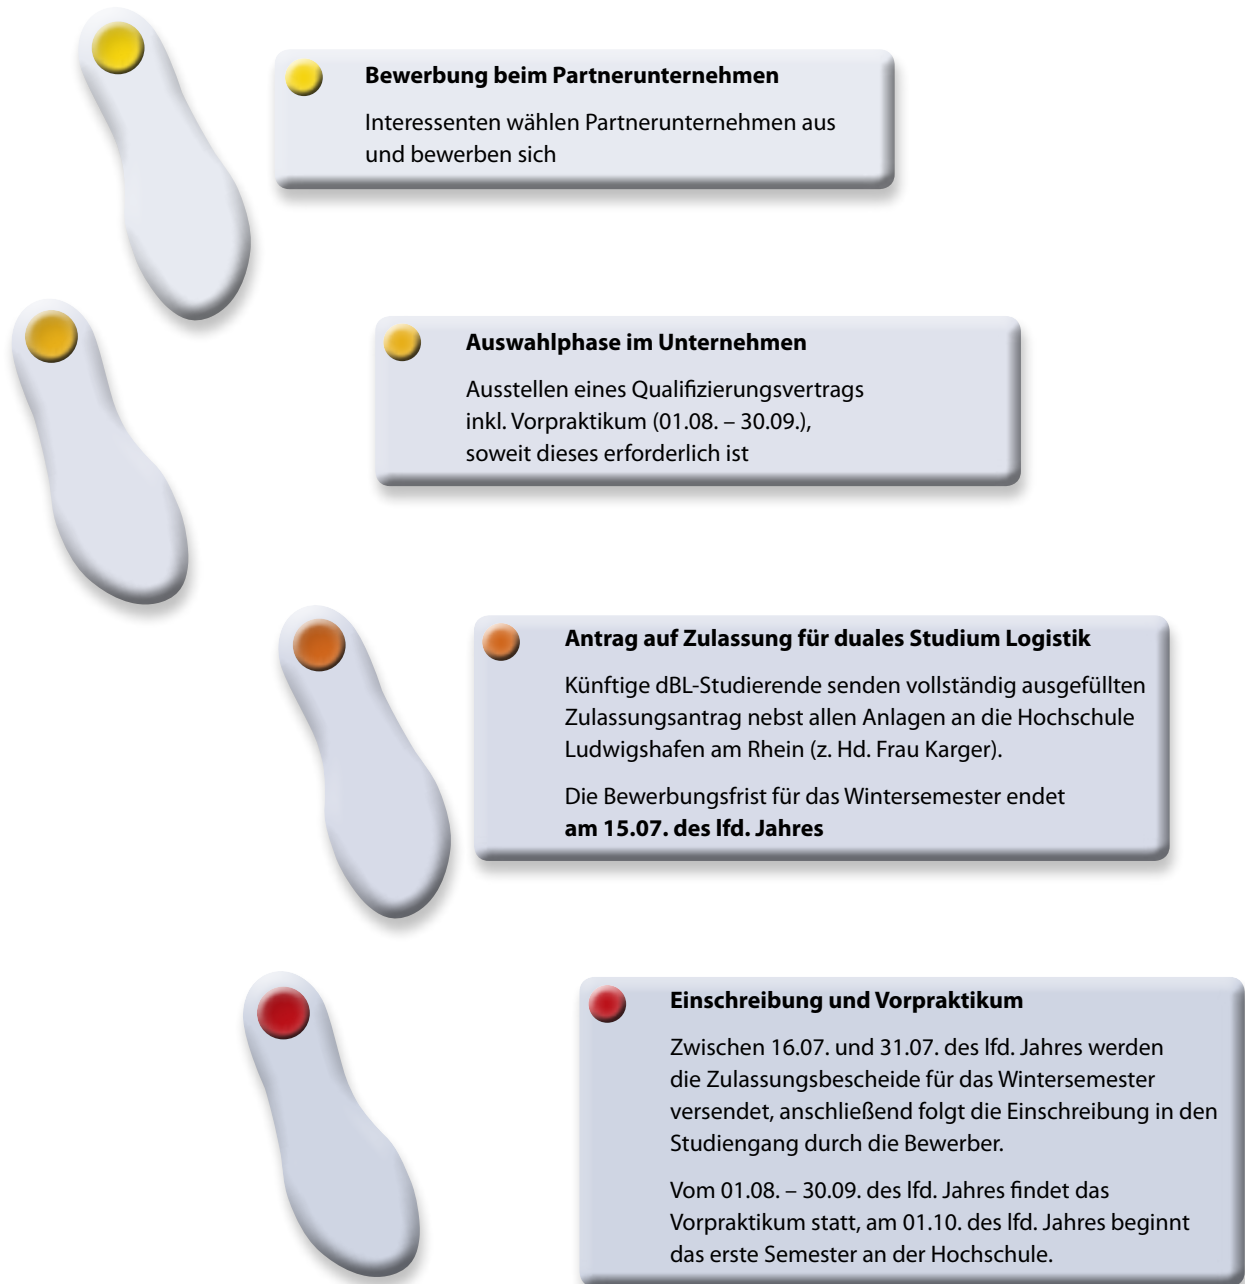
Bewerbung beim Partnerunternehmen

Interessenten wählen Partnerunternehmen aus und bewerben sich

Auswahlphase im Unternehmen

Ausstellen eines Qualifizierungsvertrags inkl. Vorpraktikum (01.08. – 30.09.), soweit dieses erforderlich ist

Antrag auf Zulassung für duales Studium Logistik

Künftige dBL-Studierende senden vollständig ausgefüllten Zulassungsantrag nebst allen Anlagen an die Hochschule Ludwigshafen am Rhein (z. Hd. Frau Karger).

Die Bewerbungsfrist für das Wintersemester endet **am 15.07. des lfd. Jahres**

Einschreibung und Vorpraktikum

Zwischen 16.07. und 31.07. des lfd. Jahres werden die Zulassungsbescheide für das Wintersemester versendet, anschließend folgt die Einschreibung in den Studiengang durch die Bewerber.

Vom 01.08. – 30.09. des lfd. Jahres findet das Vorpraktikum statt, am 01.10. des lfd. Jahres beginnt das erste Semester an der Hochschule.